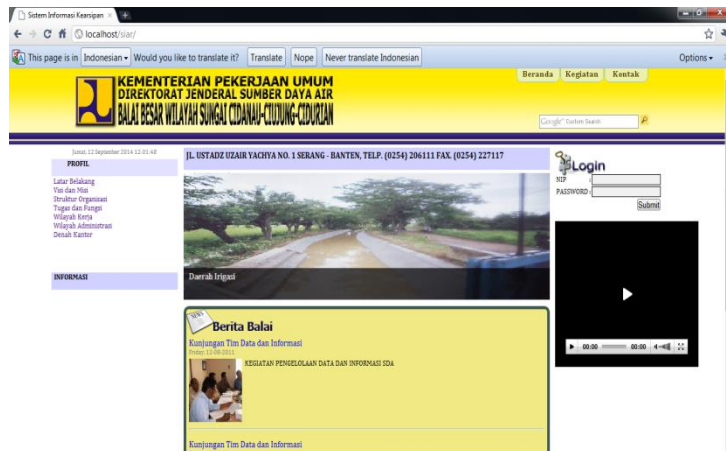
Sistem Informasi Kearsipan ×

localhost/siar/

This page is in Indonesian Would you like to translate it? Translate Nope Never translate Indonesian Options

KEMENTERIAN PEKERJAAN UMUM
DIREKTORAT JENDERAL SUMBER DAYA AIR
BALAI BESAR WILAYAH SUNGAI CIDANAU-CIUJUNG-CIDURIAN

Beranda Kegiatan Kontak

Google Custom Search

Jumat 12 September 2014 12:01:48

PROFIL

Latar Belakang
Visi dan Misi
Struktur Organisasi
Tugas dan Fungsi
Wilayah Kerja
Wilayah Administrasi
Denah Kantor

INFORMASI

JL. USTADZ UZAIR YACHYA NO. 1 SERANG - BANTEN, TELP. (0254) 206111 FAX. (0254) 227117

Daerah Irigasi

Berita Balai

Kunjungan Tim Data dan Informasi
Friday 12-08-2011

KEGIATAN PENGELOLAAN DATA DAN INFORMASI SDA

Kunjungan Tim Data dan Informasi

Login
NIP
PASSWORD
Submit

00:00 00:00